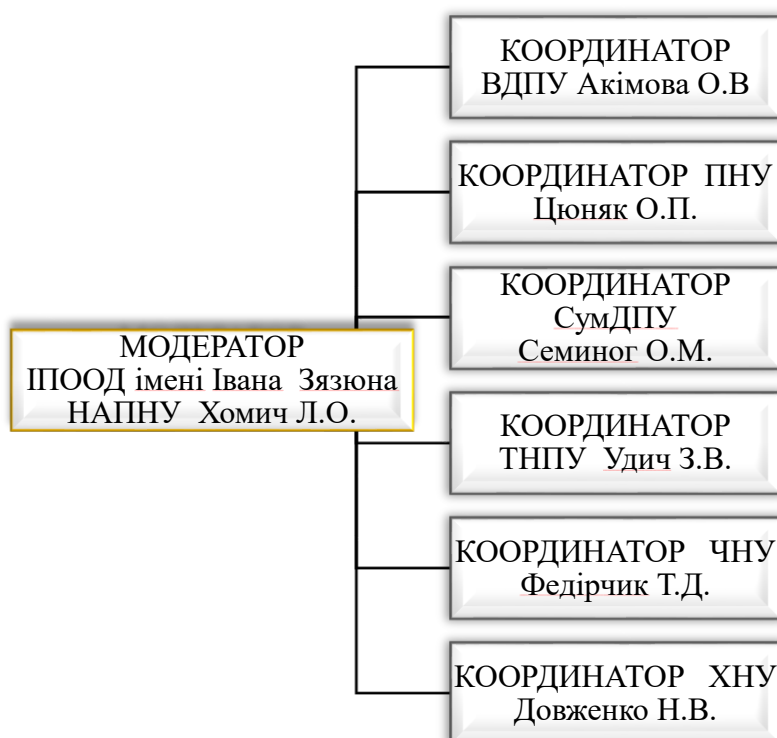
МОДЕРАТОР
ІПООД імені Івана Зязюна
НАПНУ Хомич Л.О.

КООРДИНАТОР
ВДПУ Акімова О.В

КООРДИНАТОР ПНУ
Цюняк О.П.

КООРДИНАТОР
СумДПУ
Семиног О.М.

КООРДИНАТОР
ТНПУ Удич З.В.

КООРДИНАТОР ЧНУ
Федірчик Т.Д.

КООРДИНАТОР ХНУ
Довженко Н.В.